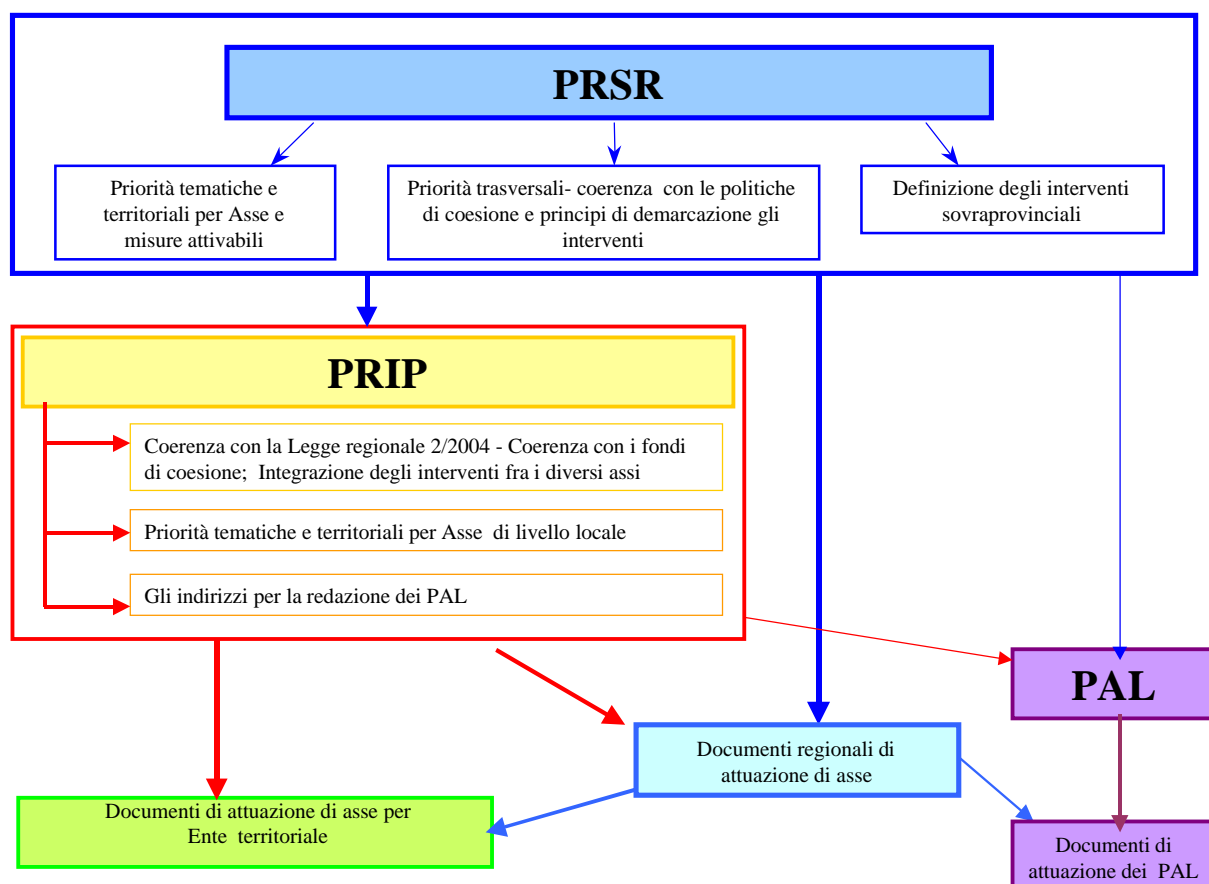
PRSR

Priorità tematiche e territoriali per Asse e misure attivabili

Priorità trasversali- coerenza con le politiche di coesione e principi di demarcazione gli interventi

Definizione degli interventi sovraprovinciali

PRIP

Coerenza con la Legge regionale 2/2004 - Coerenza con i fondi di coesione; Integrazione degli interventi fra i diversi assi

Priorità tematiche e territoriali per Asse di livello locale

Gli indirizzi per la redazione dei PAL

PAL

Documenti regionali di attuazione di asse

Documenti di attuazione di asse per Ente territoriale

Documenti di attuazione dei PAL